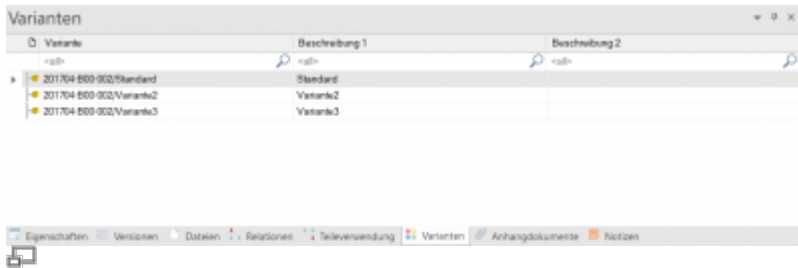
Varianten

| Variante | Beschreibung 1 | Beschreibung 2 |
|---|---|---|
| <all> | <all> | <all> |
| 201704-B00-002/Standard | Standard | |
| 201704-B00-002/Variante2 | Variante2 | |
| 201704-B00-002/Variante3 | Variante3 | |

Eigenschaften Versionen Dateien Relationen Teileverwendung Varianten Anhangdokumente Notizen